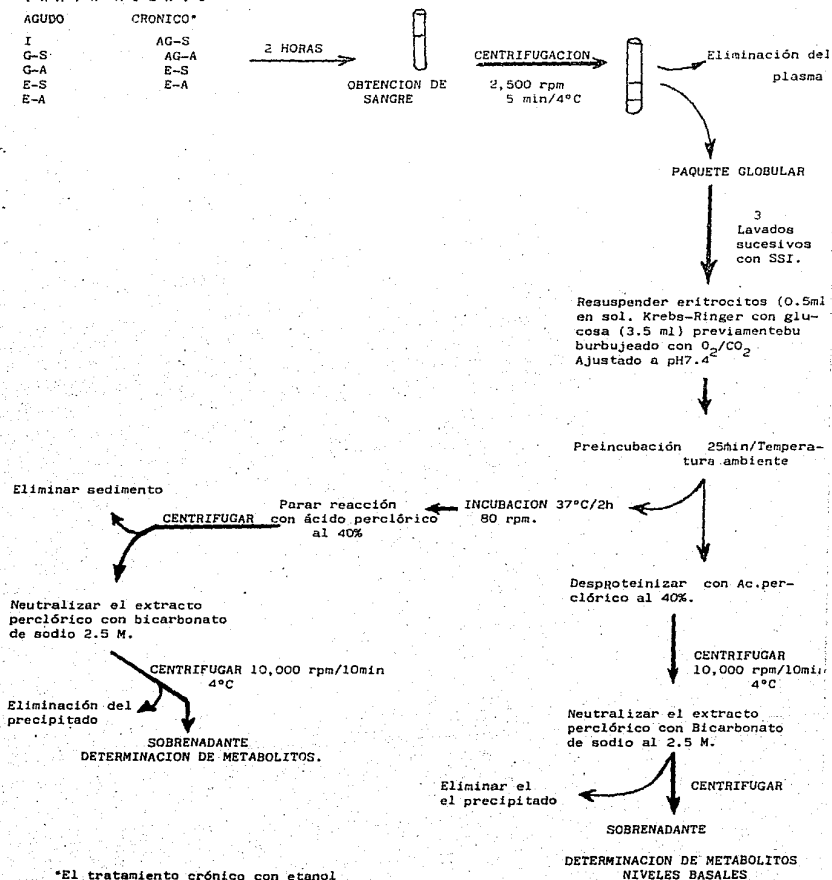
AGUDO CRONICO*

I
G-S
G-A
E-S
E-A

AG-S
AG-A
E-S
E-A

2 HORAS

OBTENCION DE SANGRE

CENTRIFUGACION
2,500 rpm
5 min/4°C

Eliminación del plasma

PAQUETE GLOBULAR

3 Lavados sucesivos con SSI.

Resuspender eritrocitos (0.5ml en sol. Krebs-Ringer con glucosa (3.5 ml) previamentebu burbujeado con $O_2/CO_2$ Ajustado a pH7.4

Preincubación 25min/Temperatura ambiente

INCUBACION 37°C/2h
80 rpm.

Parar reacción con ácido perclórico al 40%

CENTRIFUGAR

Eliminar sedimento

Neutralizar el extracto perclórico con bicarbonato de sodio 2.5 M.

CENTRIFUGAR 10,000 rpm/10min
4°C

Eliminación del precipitado

SOBRENADANTE
DETERMINACION DE METABOLITOS.

Desproteinizar con Ac.perclórico al 40%.

CENTRIFUGAR
10,000 rpm/10mi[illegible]
4°C

Neutralizar el extracto perclórico con Bicarbonato de sodio al 2.5 M.

CENTRIFUGAR

Eliminar el el precipitado

SOBRENADANTE

DETERMINACION DE METABOLITOS
NIVELES BASALES

*El tratamiento crónico con etanol